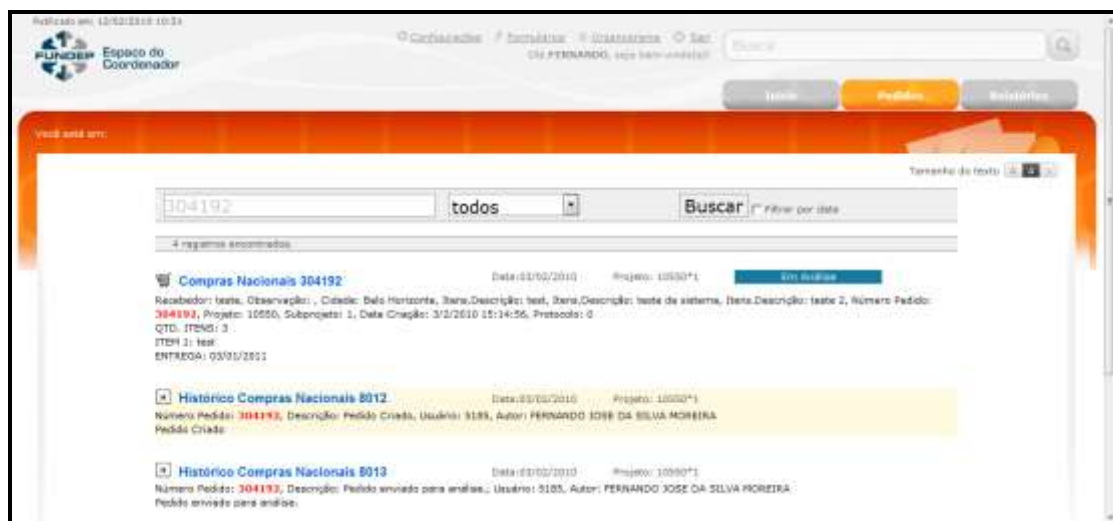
Publicado em: 12/02/2010 10:31

FUNDEP Espaço do Coordenador

Configurações | Formulários | Organograma | Sair

Olá FERNANDO, seja bem-vindo(a)!

Busca

Início | Pedidos | Relatórios

Você está em:

Tamanho do texto

304192 | todos | Buscar | Filtrar por data

4 registros encontrados

Compras Nacionais 304192 | Data:03/02/2010 | Projeto: 10550*1 | Em Análise

Recebedor: teste, Observação: , Cidade: Belo Horizonte, Itens.Descrição: test, Itens.Descrição: teste de sistema, Itens.Descrição: teste 2, Número Pedido: 304192, Projeto: 10550, Subprojeto: 1, Data Criação: 3/2/2010 15:14:56, Protocolo: 0
QTD. ITENS: 3
ITEM 1: test
ENTREGA: 03/01/2011

Histórico Compras Nacionais 8012 | Data:03/02/2010 | Projeto: 10550*1
Número Pedido: 304192, Descrição: Pedido Criado, Usuário: 5185, Autor: FERNANDO JOSE DA SILVA MOREIRA
Pedido Criado

Histórico Compras Nacionais 8013 | Data:03/02/2010 | Projeto: 10550*1
Número Pedido: 304192, Descrição: Pedido enviado para análise., Usuário: 5185, Autor: FERNANDO JOSE DA SILVA MOREIRA
Pedido enviado para análise.